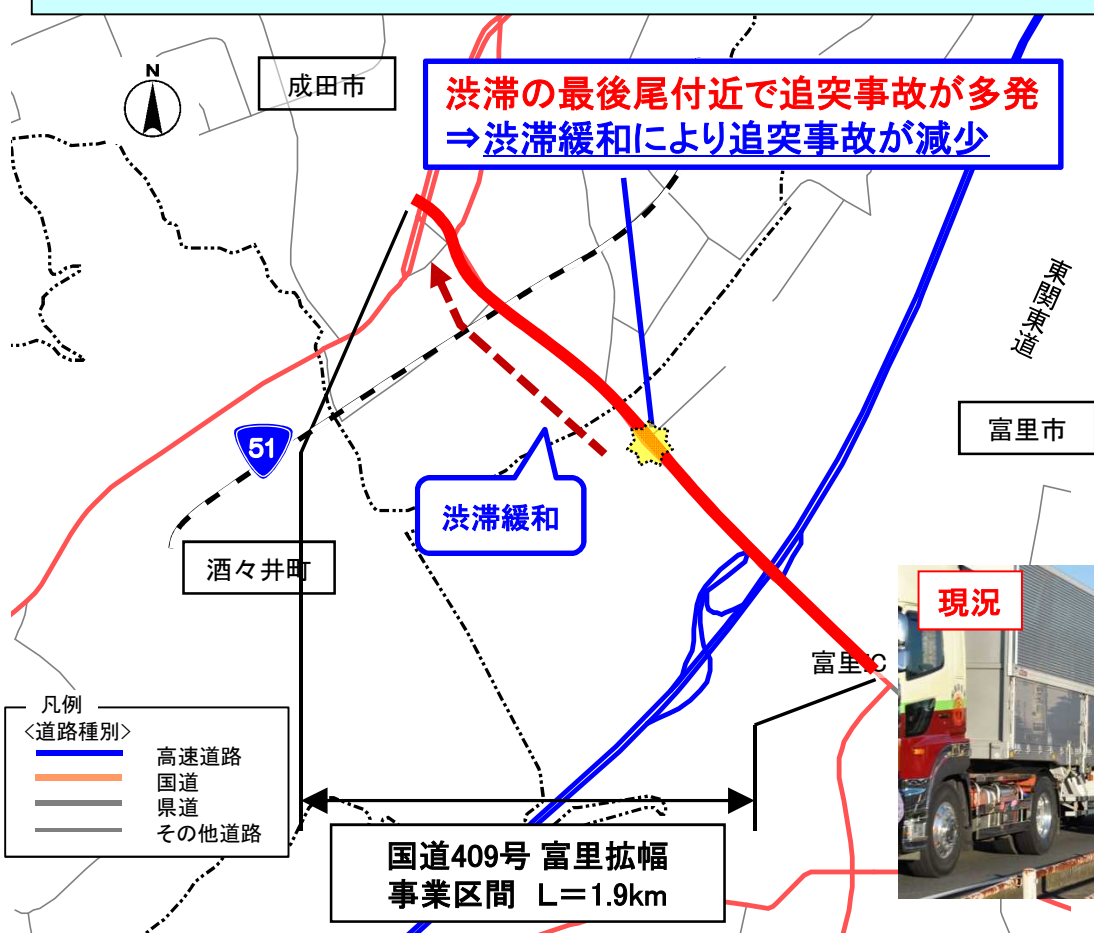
N

成田市

渋滞の最後尾付近で追突事故が多発
⇒渋滞緩和により追突事故が減少

東関東道

富里市

51

渋滞緩和

酒々井町

現況

富里IC

凡例
<道路種別>
高速道路
国道
県道
その他道路

国道409号 富里拡幅
事業区間 L＝1.9km